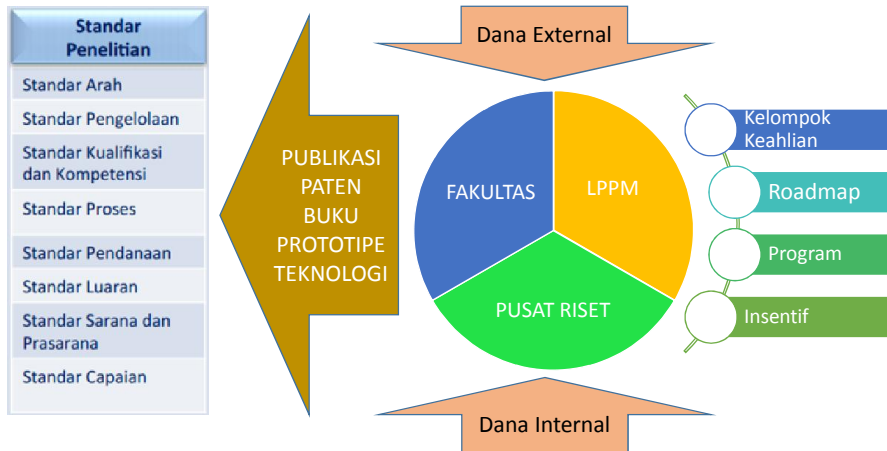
Standar Penelitian

Standar Arah

Standar Pengelolaan

Standar Kualifikasi dan Kompetensi

Standar Proses

Standar Pendanaan

Standar Luaran

Standar Sarana dan Prasarana

Standar Capaian

PUBLIKASI
PATEN
BUKU
PROTOTIPE
TEKNOLOGI

Dana External

FAKULTAS

LPPM

PUSAT RISET

Dana Internal

Kelompok Keahlian

Roadmap

Program

Insentif